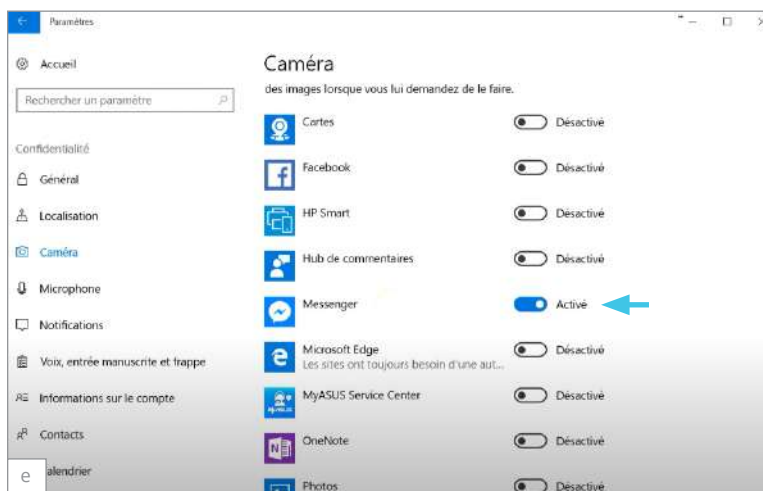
Paramètres

Accueil

Rechercher un paramètre

Confidentialité

Général

Localisation

Caméra

Microphone

Notifications

Voix, entrée manuscrite et frappe

Informations sur le compte

Contacts

e alendrier

Caméra

des images lorsque vous lui demandez de le faire.

Cartes Désactivé

Facebook Désactivé

HP Smart Désactivé

Hub de commentaires Désactivé

Messenger Activé

Microsoft Edge Désactivé
Les sites ont toujours besoin d'une aut...

MyASUS Service Center Désactivé

OneNote Désactivé

Photos Désactivé